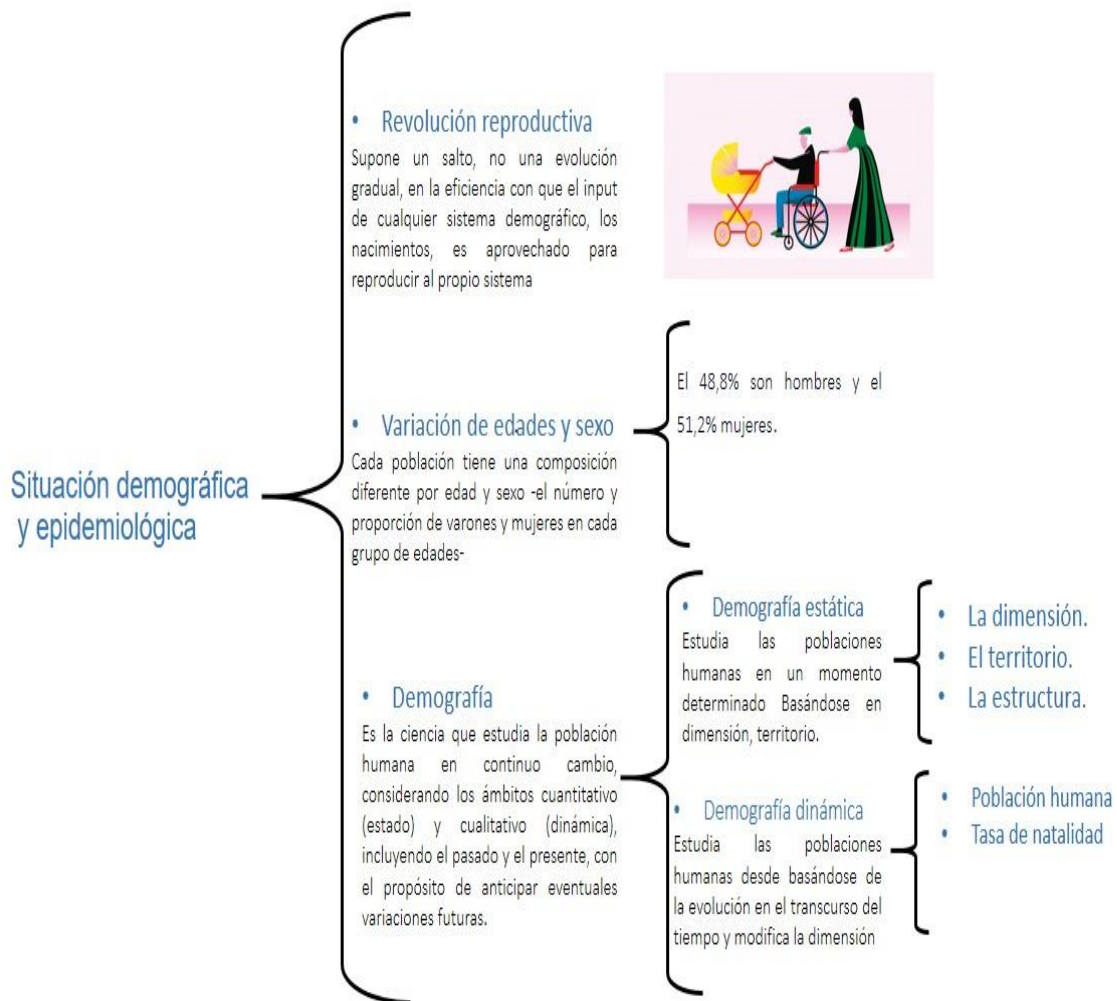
Situación demográfica y epidemiológica

• Revolución reproductiva
Supone un salto, no una evolución gradual, en la eficiencia con que el input de cualquier sistema demográfico, los nacimientos, es aprovechado para reproducir al propio sistema

• Variación de edades y sexo
Cada población tiene una composición diferente por edad y sexo -el número y proporción de varones y mujeres en cada grupo de edades-

El 48,8% son hombres y el 51,2% mujeres.

• Demografía
Es la ciencia que estudia la población humana en continuo cambio, considerando los ámbitos cuantitativo (estado) y cualitativo (dinámica), incluyendo el pasado y el presente, con el propósito de anticipar eventuales variaciones futuras.

• Demografía estática
Estudia las poblaciones humanas en un momento determinado Basándose en dimensión, territorio.

• La dimensión.
• El territorio.
• La estructura.

• Demografía dinámica
Estudia las poblaciones humanas desde basándose de la evolución en el transcurso del tiempo y modifica la dimensión

• Población humana
• Tasa de natalidad